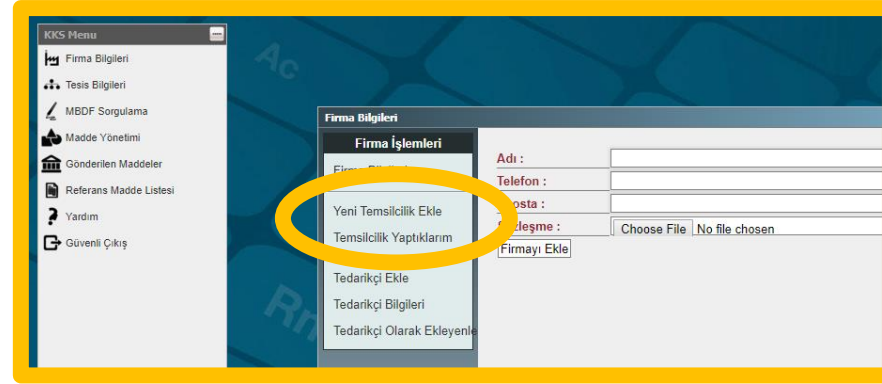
KKS Menu
Firma Bilgileri
Tesis Bilgileri
MBDF Sorgulama
Madde Yönetimi
Gönderilen Maddeler
Referans Madde Listesi
Yardım
Güvenli Çıkış

Firma Bilgileri
Firma İşlemleri
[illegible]
Yeni Temsilcilik Ekle
Temsilcilik Yaptıklarım
Tedarikçi Ekle
Tedarikçi Bilgileri
Tedarikçi Olarak Ekleyenle

Adı :
Telefon :
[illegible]osta :
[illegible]leşme :
Choose File No file chosen
Firmayı Ekle